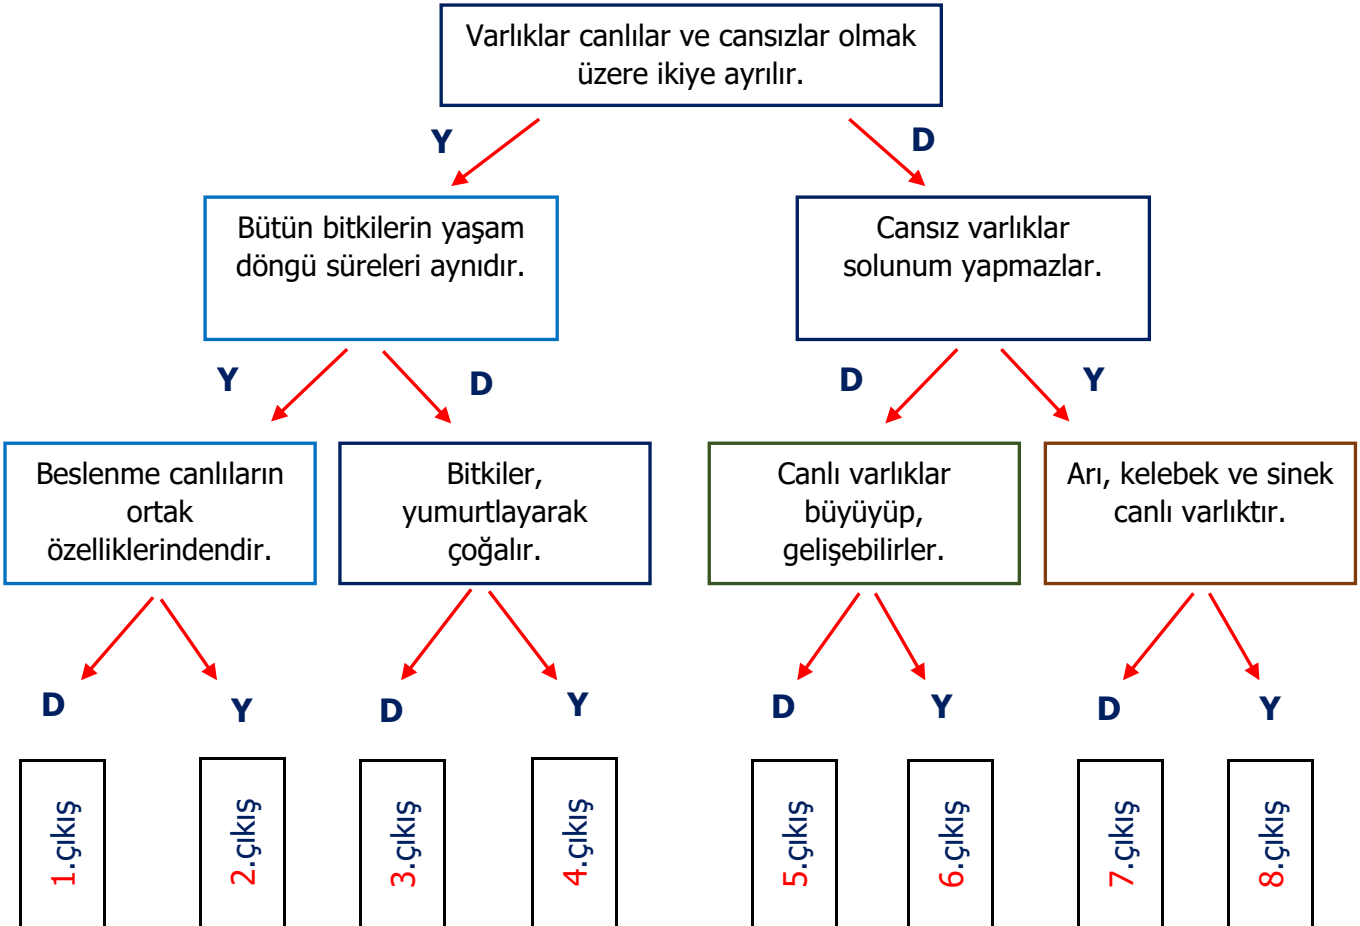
Varlıklar canlılar ve cansızlar olmak üzere ikiye ayrılır.

Y

D

Bütün bitkilerin yaşam döngü süreleri aynıdır.

Cansız varlıklar solunum yapmazlar.

Y

D

D

Y

Beslenme canlıların ortak özelliklerindendir.

Bitkiler, yumurtlayarak çoğalır.

Canlı varlıklar büyüyüp, gelişebilirler.

Arı, kelebek ve sinek canlı varlıktır.

D

Y

D

Y

D

Y

D

Y

1.çıkış

2.çıkış

3.çıkış

4.çıkış

5.çıkış

6.çıkış

7.çıkış

8.çıkış